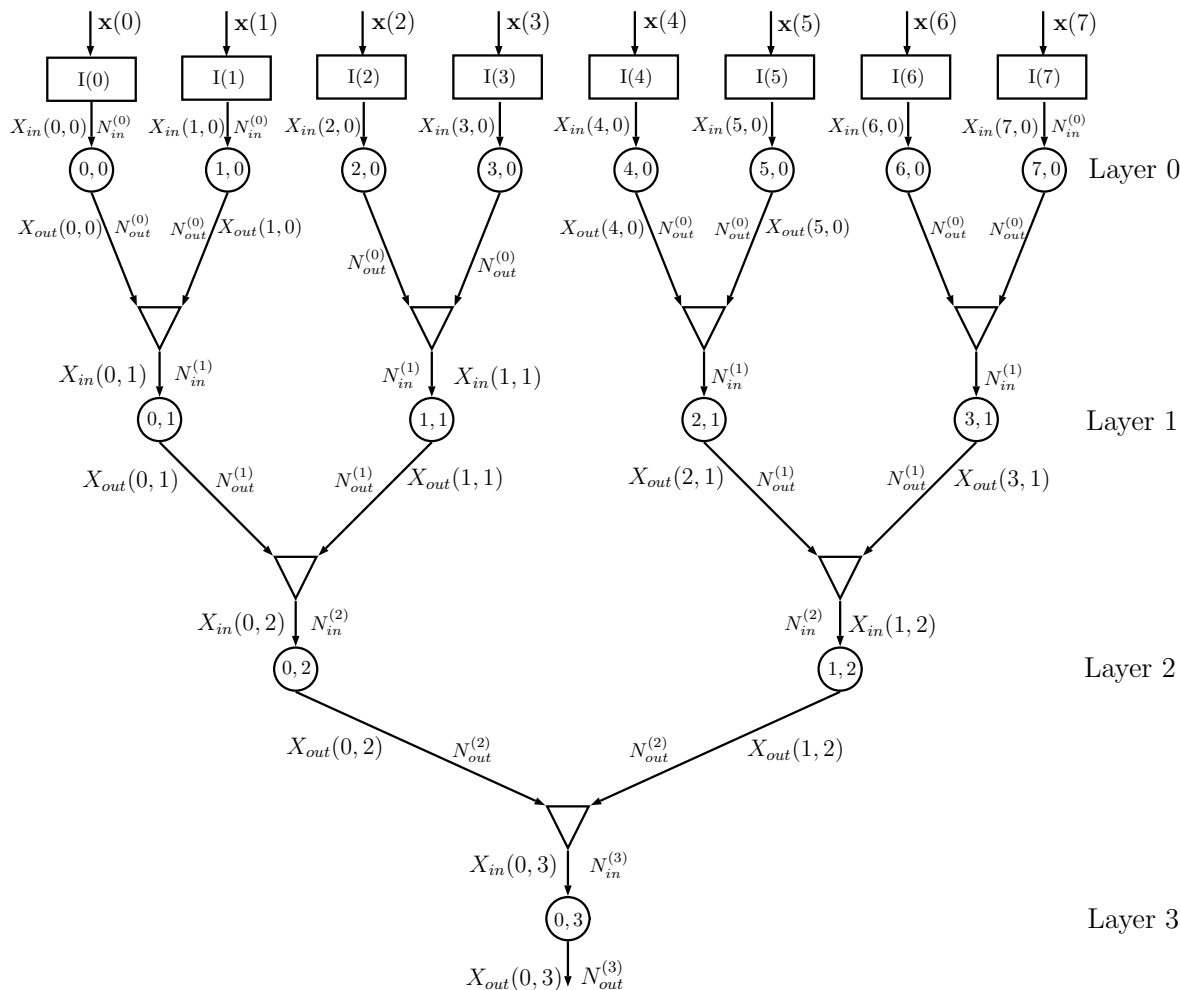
$\mathbf{x}(0)$ $\mathbf{x}(1)$ $\mathbf{x}(2)$ $\mathbf{x}(3)$ $\mathbf{x}(4)$ $\mathbf{x}(5)$ $\mathbf{x}(6)$ $\mathbf{x}(7)$

I(0) I(1) I(2) I(3) I(4) I(5) I(6) I(7)

$X_{in}(0,0)$ $N_{in}^{(0)}$ $X_{in}(1,0)$ $N_{in}^{(0)}$ $X_{in}(2,0)$ $X_{in}(3,0)$ $X_{in}(4,0)$ $X_{in}(5,0)$ $X_{in}(6,0)$ $X_{in}(7,0)$ $N_{in}^{(0)}$

0,0 1,0 2,0 3,0 4,0 5,0 6,0 7,0 Layer 0

$X_{out}(0,0)$ $N_{out}^{(0)}$ $N_{out}^{(0)}$ $X_{out}(1,0)$ $N_{out}^{(0)}$ $N_{out}^{(0)}$ $X_{out}(4,0)$ $N_{out}^{(0)}$ $N_{out}^{(0)}$ $X_{out}(5,0)$ $N_{out}^{(0)}$ $N_{out}^{(0)}$

$X_{in}(0,1)$ $N_{in}^{(1)}$ $N_{in}^{(1)}$ $X_{in}(1,1)$ $N_{in}^{(1)}$ $N_{in}^{(1)}$

0,1 1,1 2,1 3,1 Layer 1

$X_{out}(0,1)$ $N_{out}^{(1)}$ $N_{out}^{(1)}$ $X_{out}(1,1)$ $X_{out}(2,1)$ $N_{out}^{(1)}$ $N_{out}^{(1)}$ $X_{out}(3,1)$

$X_{in}(0,2)$ $N_{in}^{(2)}$ $N_{in}^{(2)}$ $X_{in}(1,2)$

0,2 1,2 Layer 2

$X_{out}(0,2)$ $N_{out}^{(2)}$ $N_{out}^{(2)}$ $X_{out}(1,2)$

$X_{in}(0,3)$ $N_{in}^{(3)}$

0,3 Layer 3

$X_{out}(0,3)$ $N_{out}^{(3)}$